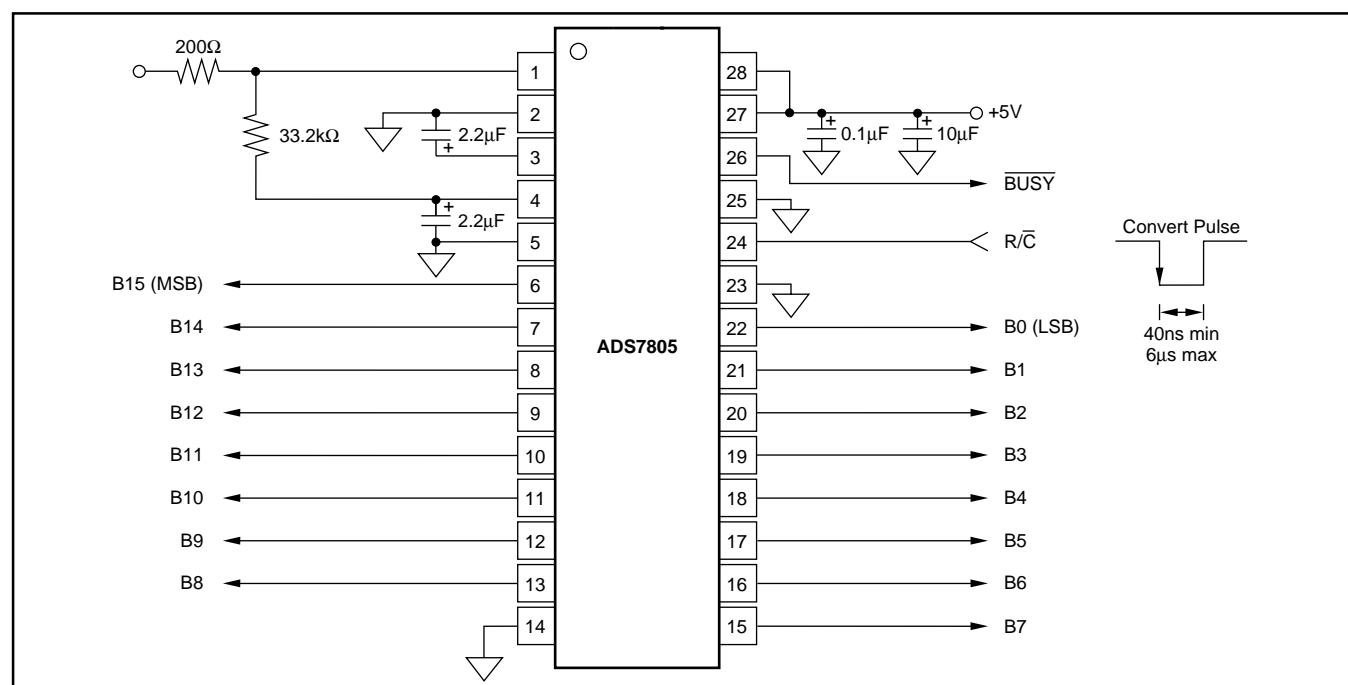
200Ω

33.2kΩ

2.2μF

+

2.2μF

+

1
2
3
4
5
6
7
8
9
10
11
12
13
14

28
27
26
25
24
23
22
21
20
19
18
17
16
15

ADS7805

+5V

+

0.1μF

+

10μF

$\overline{BUSY}$

R/$\overline{C}$

Convert Pulse

40ns min
6μs max

B15 (MSB)
B14
B13
B12
B11
B10
B9
B8

B0 (LSB)
B1
B2
B3
B4
B5
B6
B7